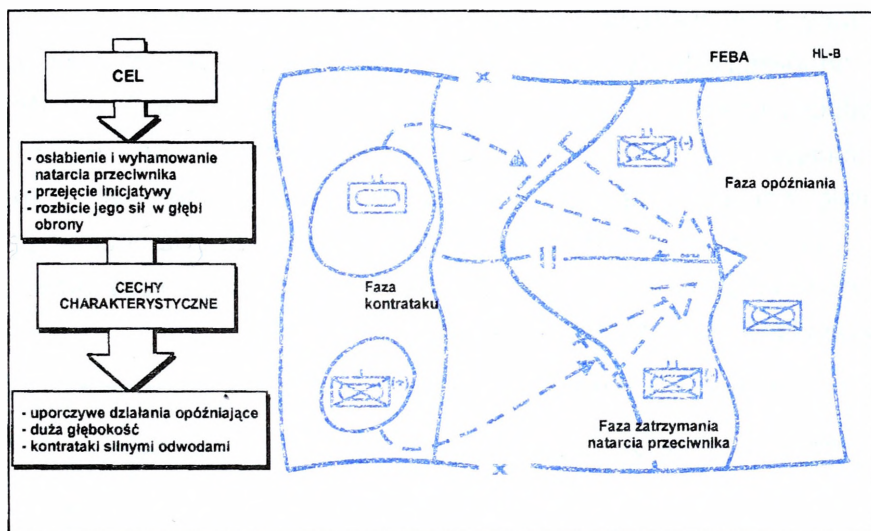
CEL

- osłabienie i wyhamowanie natarcia przeciwnika
- przejęcie inicjatywy
- rozbicie jego sił w głębi obrony

CECHY CHARAKTERYSTYCZNE

- uporczywe działania opóźniające
- duża głębokość
- kontrataki silnymi odwodami

FEBA

HL-B

Faza opóźniania

Faza kontrataku

Faza zatrzymania natarcia przeciwnika